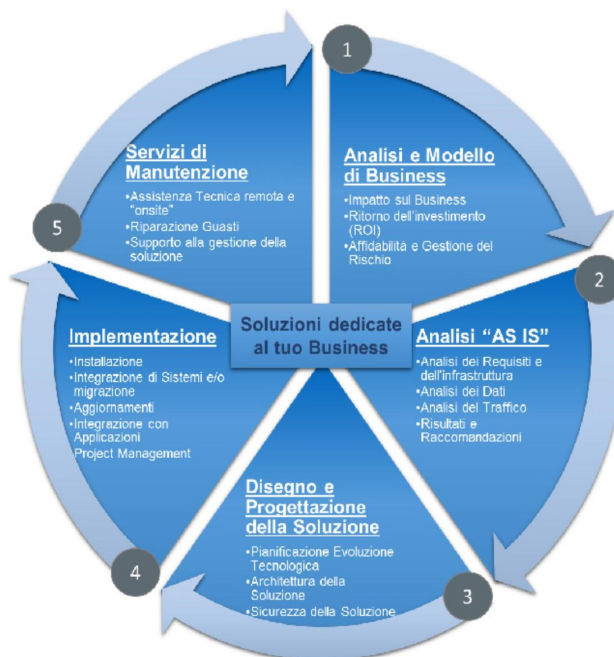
Soluzioni dedicate al tuo Business

1

Analisi e Modello di Business
•Impatto sul Business
•Ritorno dell'investimento (ROI)
•Affidabilità e Gestione del Rischio

2

Analisi "AS IS"
•Analisi dei Requisiti e dell'infrastruttura
•Analisi dei Dati
•Analisi del Traffico
•Risultati e Raccomandazioni

3

Disegno e Progettazione della Soluzione
•Pianificazione Evoluzione Tecnologica
•Architettura della Soluzione
•Sicurezza della Soluzione

4

Implementazione
•Installazione
•Integrazione di Sistemi e/o migrazione
•Aggiornamenti
•Integrazione con Applicazioni
Project Management

5

Servizi di Manutenzione
•Assistenza Tecnica remota e "onsite"
•Riparazione Guasti
•Supporto alla gestione della soluzione